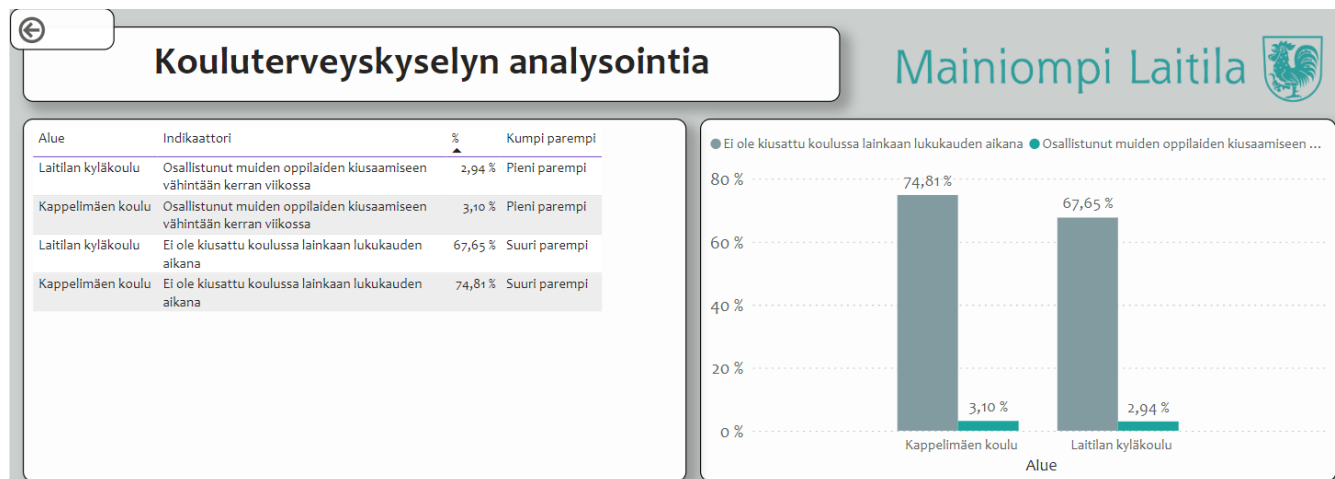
Kouluterveyskyselyn analysointia

Mainiompi Laitila

| Alue | Indikaattori | % | Kumpi parempi |
|---|---|---|---|
| Laitilan kyläkoulu | Osallistunut muiden oppilaiden kiusaamiseen vähintään kerran viikossa | 2,94 % | Pieni parempi |
| Kappelimäen koulu | Osallistunut muiden oppilaiden kiusaamiseen vähintään kerran viikossa | 3,10 % | Pieni parempi |
| Laitilan kyläkoulu | Ei ole kiusattu koulussa lainkaan lukukauden aikana | 67,65 % | Suuri parempi |
| Kappelimäen koulu | Ei ole kiusattu koulussa lainkaan lukukauden aikana | 74,81 % | Suuri parempi |

Ei ole kiusattu koulussa lainkaan lukukauden aikana
Osallistunut muiden oppilaiden kiusaamiseen ...

80 %
60 %
40 %
20 %
0 %

74,81 %
3,10 %
67,65 %
2,94 %

Kappelimäen koulu
Laitilan kyläkoulu
Alue